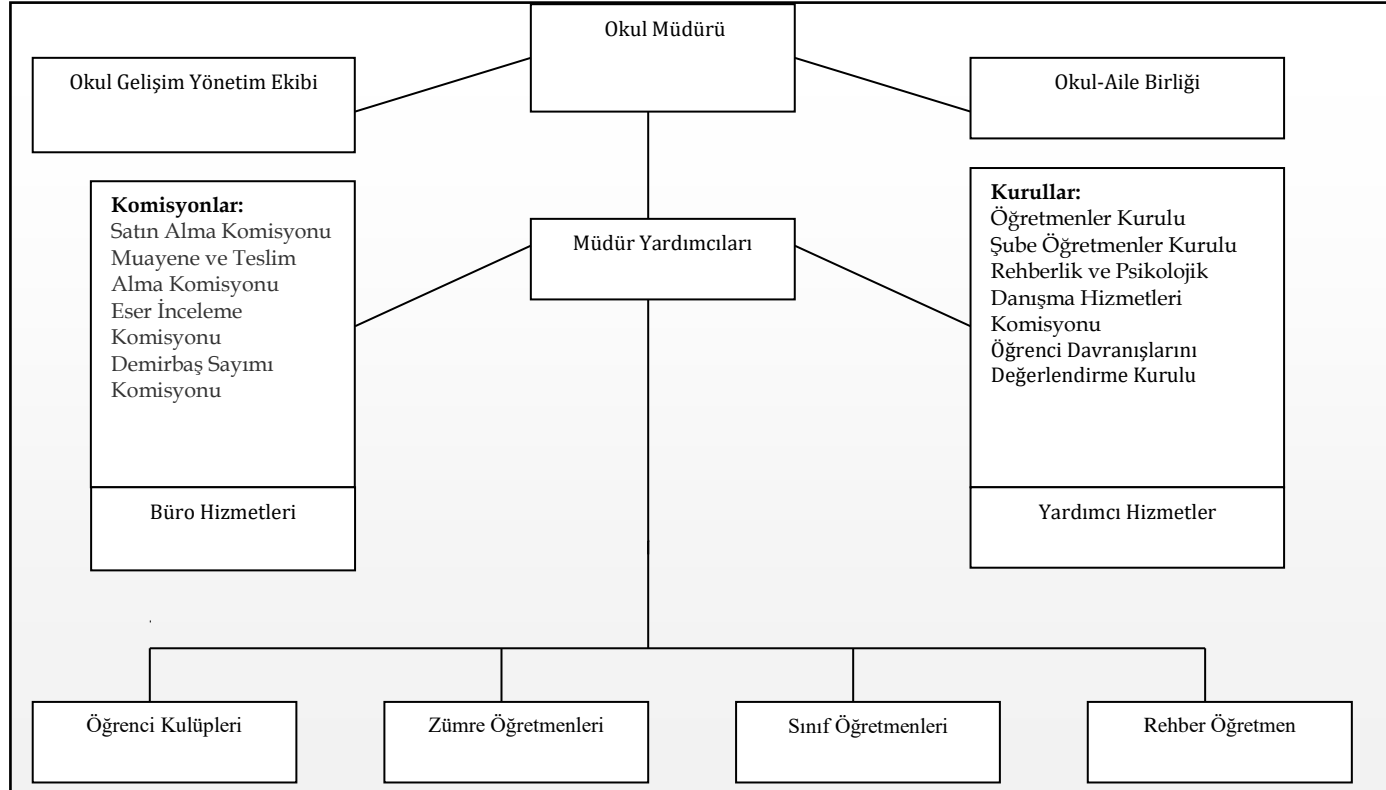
Okul Müdürü

Okul Gelişim Yönetim Ekibi

Okul-Aile Birliği

**Komisyonlar:**
Satın Alma Komisyonu
Muayene ve Teslim Alma Komisyonu
Eser İnceleme Komisyonu
Demirbaş Sayımı Komisyonu

Büro Hizmetleri

Müdür Yardımcıları

**Kurullar:**
Öğretmenler Kurulu
Şube Öğretmenler Kurulu
Rehberlik ve Psikolojik Danışma Hizmetleri Komisyonu
Öğrenci Davranışlarını Değerlendirme Kurulu

Yardımcı Hizmetler

Öğrenci Kulüpleri

Zümre Öğretmenleri

Sınıf Öğretmenleri

Rehber Öğretmen